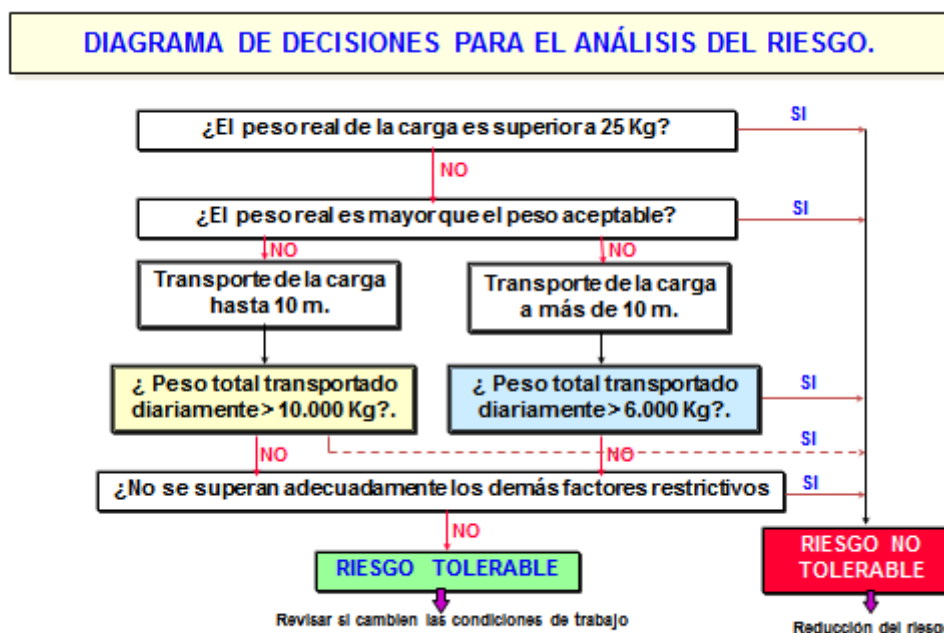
DIAGRAMA DE DECISIONES PARA EL ANÁLISIS DEL RIESGO.

¿El peso real de la carga es superior a 25 Kg?

SI

NO

¿El peso real es mayor que el peso aceptable?

SI

NO

NO

Transporte de la carga hasta 10 m.

Transporte de la carga a más de 10 m.

¿ Peso total transportado diariamente > 10.000 Kg?.

¿ Peso total transportado diariamente > 6.000 Kg?.

SI

SI

NO

NO

¿No se superan adecuadamente los demás factores restrictivos

SI

NO

RIESGO TOLERABLE

RIESGO NO TOLERABLE

Revisar si cambien las condiciones de trabajo

Reducción del riesgo